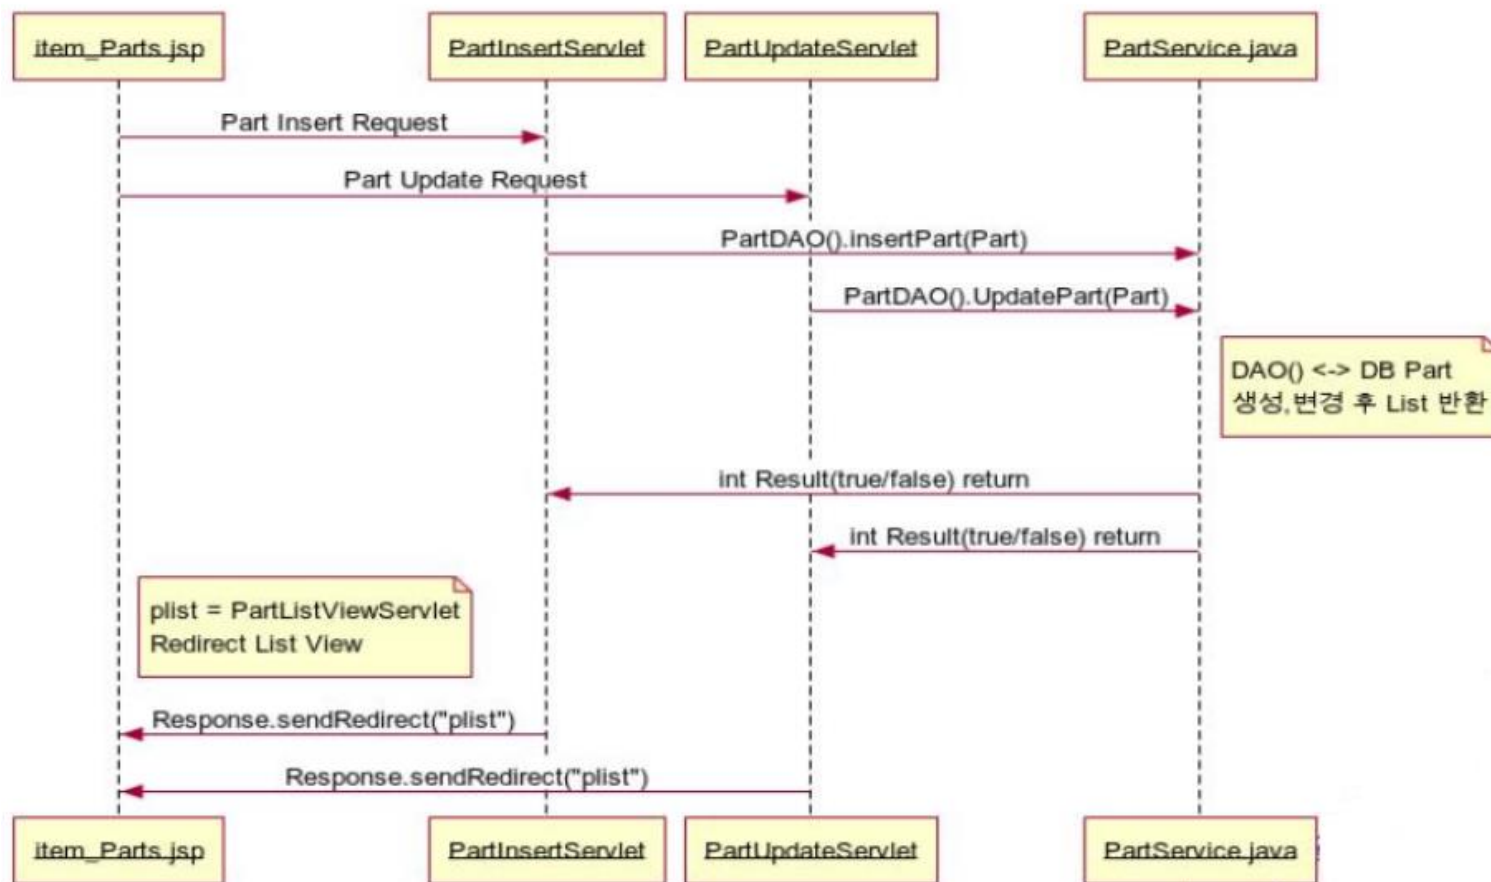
item_Parts.jsp

PartInsertServlet

PartUpdateServlet

PartService.java

Part Insert Request

Part Update Request

PartDAO().insertPart(Part)

PartDAO().UpdatePart(Part)

DAO() <-> DB Part 생성,변경 후 List 반환

int Result(true/false) return

int Result(true/false) return

plist = PartListViewServlet
Redirect List View

Response.sendRedirect("plist")

Response.sendRedirect("plist")

item_Parts.jsp

PartInsertServlet

PartUpdateServlet

PartService.java